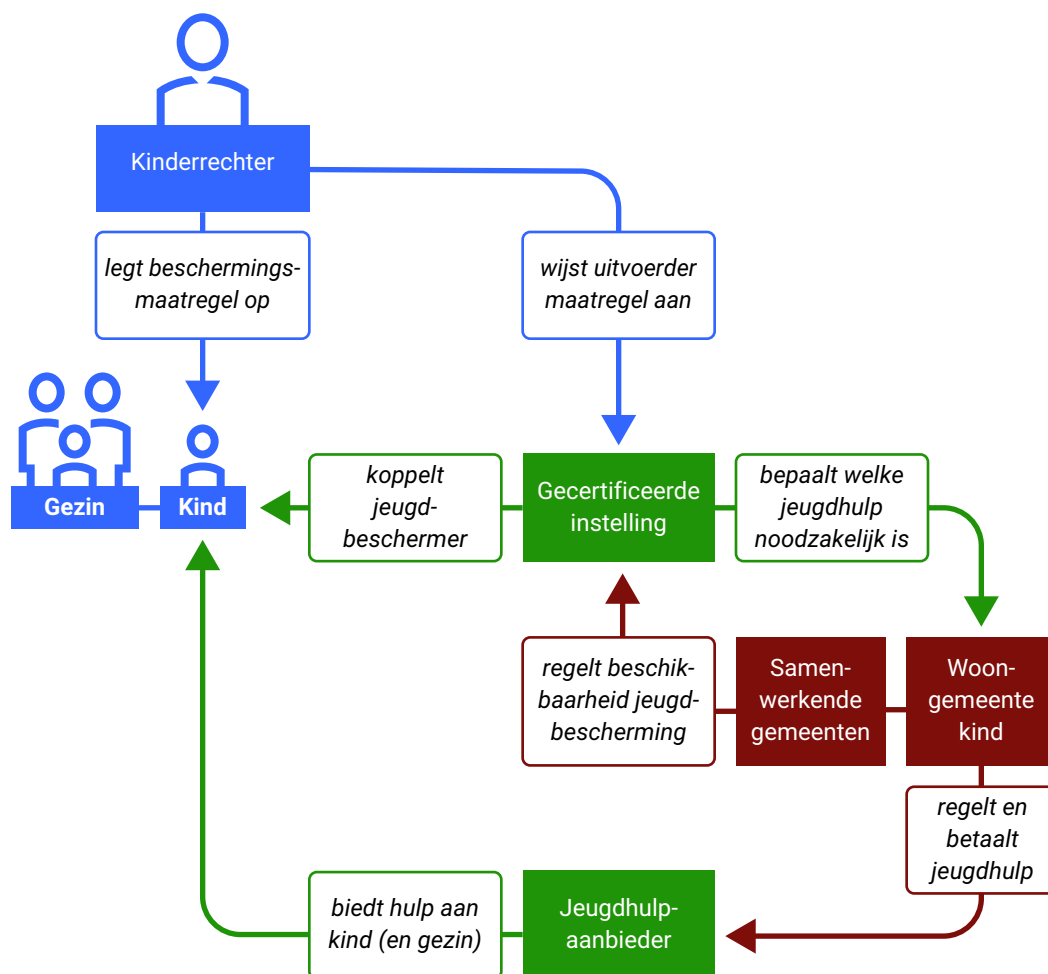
Kinderrechter

legt beschermingsmaatregel op

wijst uitvoerder maatregel aan

Gezin

Kind

koppelt jeugdbeschermer

Gecertificeerde instelling

bepaalt welke jeugdhulp noodzakelijk is

regelt beschikbaarheid jeugdbescherming

Samenwerkende gemeenten

Woongemeente kind

regelt en betaalt jeugdhulp

biedt hulp aan kind (en gezin)

Jeugdhulpaanbieder